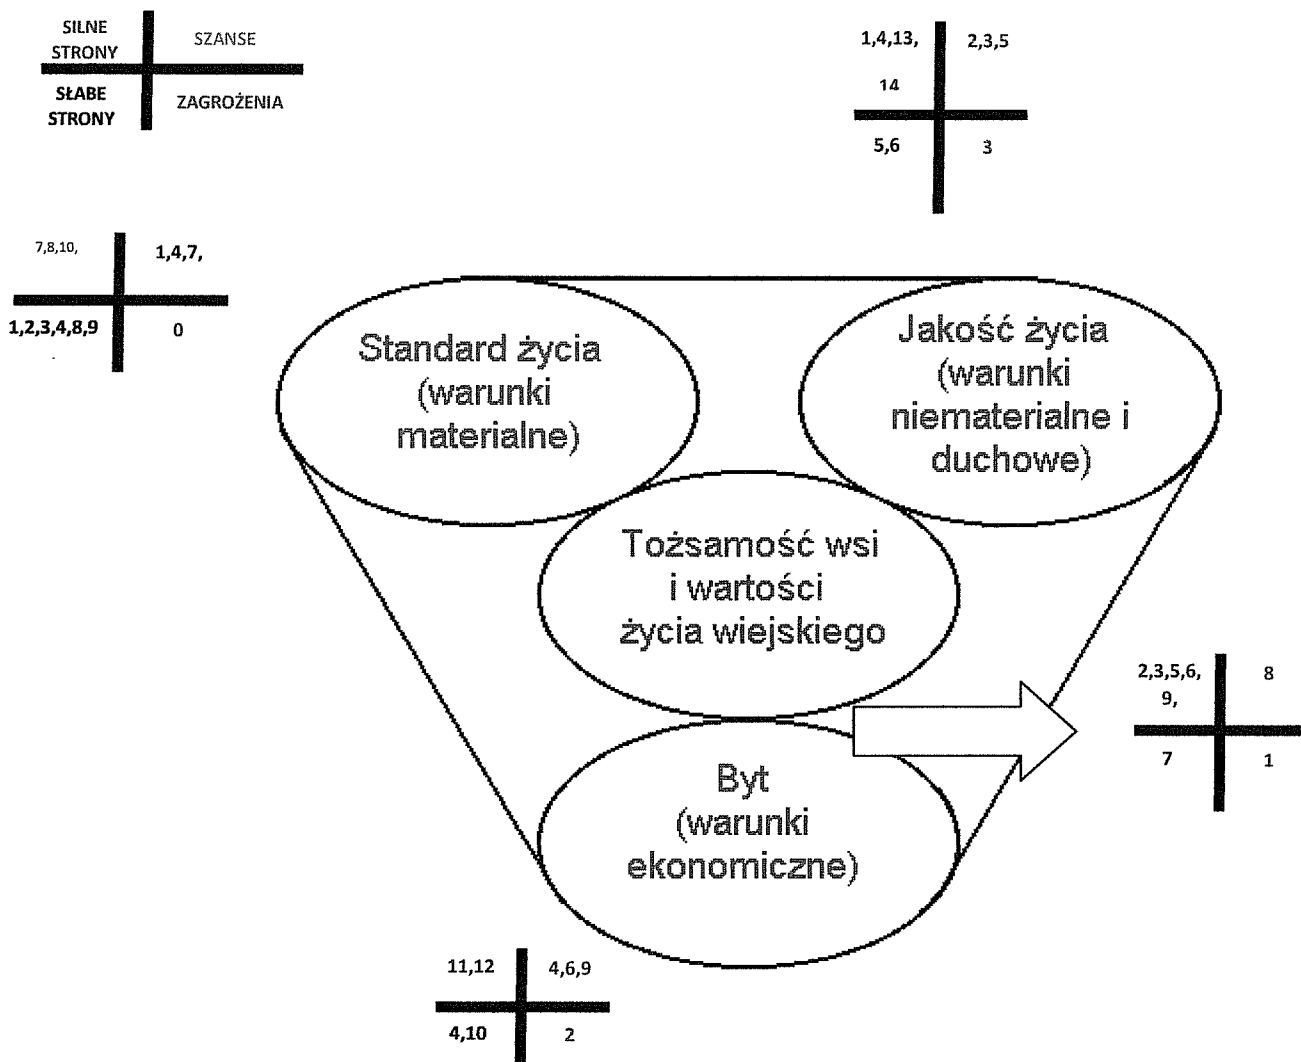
SILNE STRONY | SZANSE
SŁABE STRONY | ZAGROŻENIA

1,4,13, 14 | 2,3,5
5,6 | 3

7,8,10, | 1,4,7,
1,2,3,4,8,9 | 0

Standard życia (warunki materialne)

Jakość życia (warunki niematerialne i duchowe)

Tożsamość wsi i wartości życia wiejskiego

2,3,5,6, 9, | 8
7 | 1

Byt (warunki ekonomiczne)

11,12 | 4,6,9
4,10 | 2